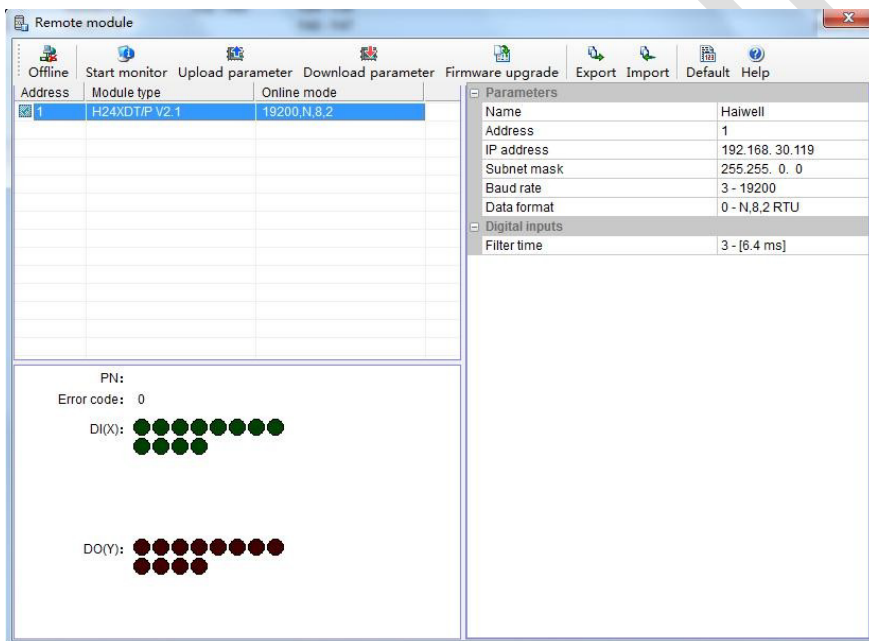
Remote module

Offline Start monitor Upload parameter Download parameter Firmware upgrade Export Import Default Help

| Address | Module type | Online mode |
|---|---|---|
| 1 | H24XDT/P V2.1 | 19200,N,8,2 |

Parameters

| | |
|---|---|
| Name | Haiwell |
| Address | 1 |
| IP address | 192.168. 30.119 |
| Subnet mask | 255.255. 0. 0 |
| Baud rate | 3 - 19200 |
| Data format | 0 - N,8,2 RTU |

Digital inputs

| | |
|---|---|
| Filter time | 3 - [6.4 ms] |

PN:
Error code: 0
DI(X):
DO(Y):